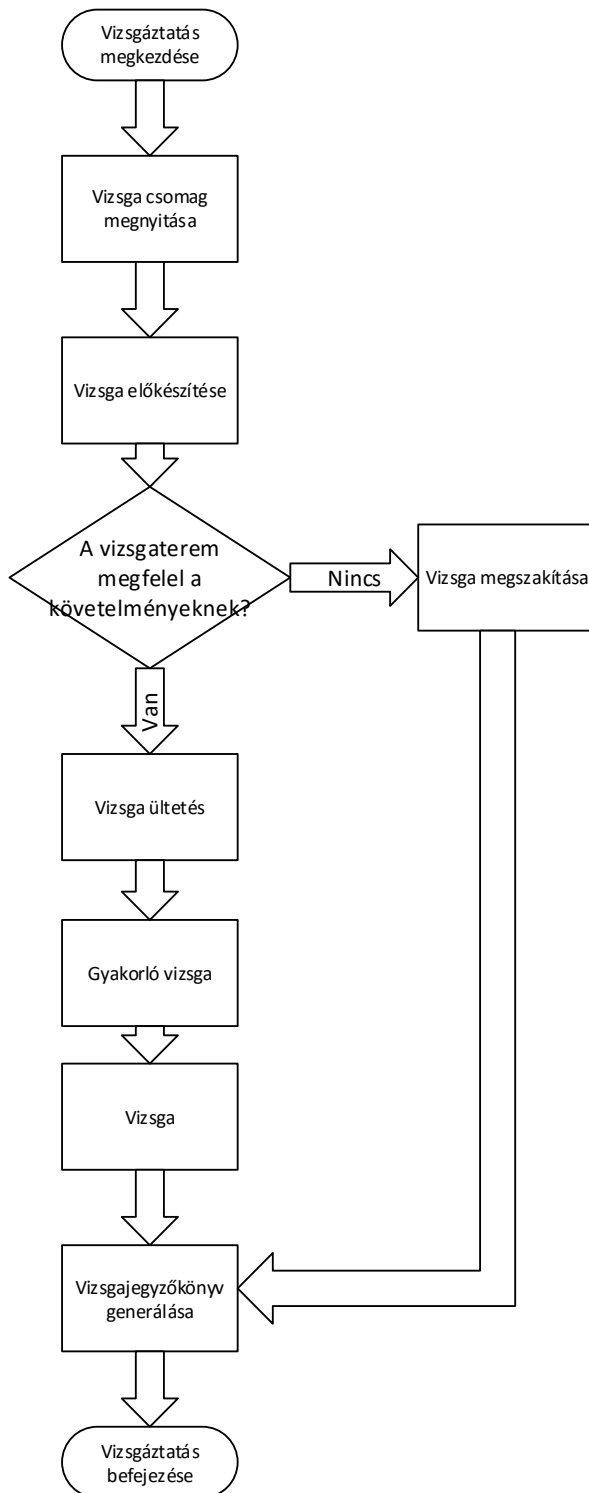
Vizsgáztatás megkezdése

Vizsga csomag megnyitása

Vizsga előkészítése

A vizsgaterem megfelel a követelményeknek?

Nincs

Vizsga megszakítása

Van

Vizsga ültetés

Gyakorló vizsga

Vizsga

Vizsgajegyzőkönyv generálása

Vizsgáztatás befejezése